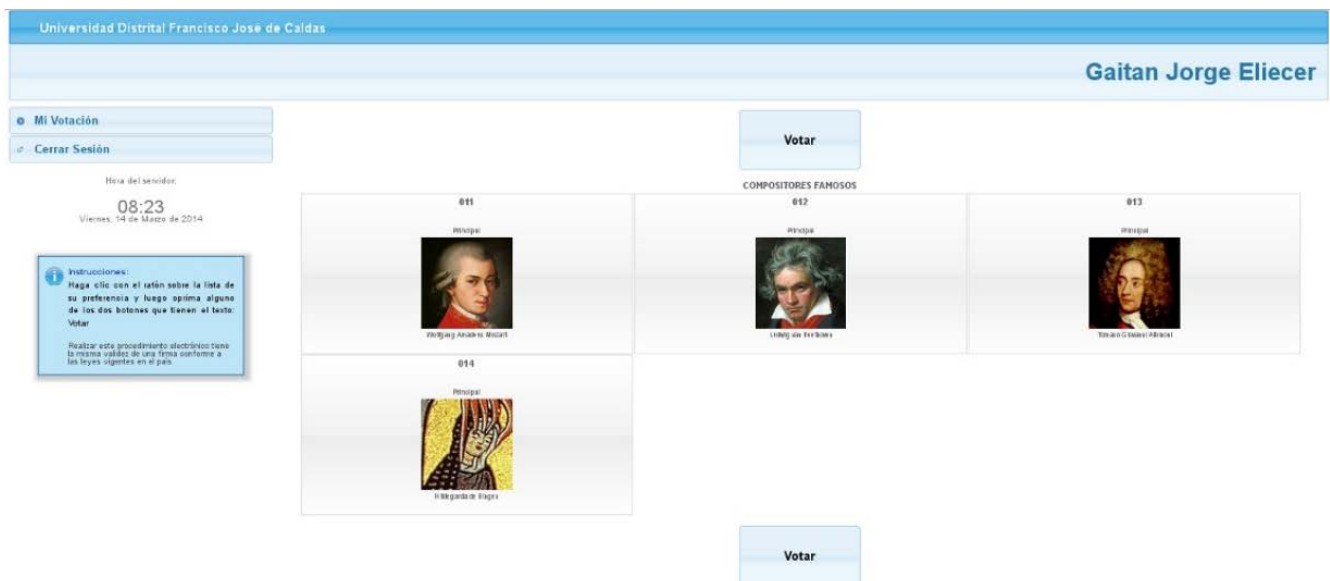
Universidad Distrital Francisco José de Caldas

Gaitan Jorge Eliecer

Mi Votación

Cerrar Sesión

Hora del servidor:

08:23

Viernes, 14 de Marzo de 2014

Instrucciones:

Haga clic con el ratón sobre la lista de su preferencia y luego oprima alguno de los dos botones que tienen el texto: Votar

Realizar este procedimiento electrónico tiene la misma validez de una firma conforme a las leyes vigentes en el país.

Votar

COMPOSITORES FAMOSOS

011

Principal

Wolfgang Amadeus Mozart

012

Principal

Ludwig van Beethoven

013

Principal

Tomaso Giovanni Albinoni

014

Principal

Hildegarda de Bingen

Votar